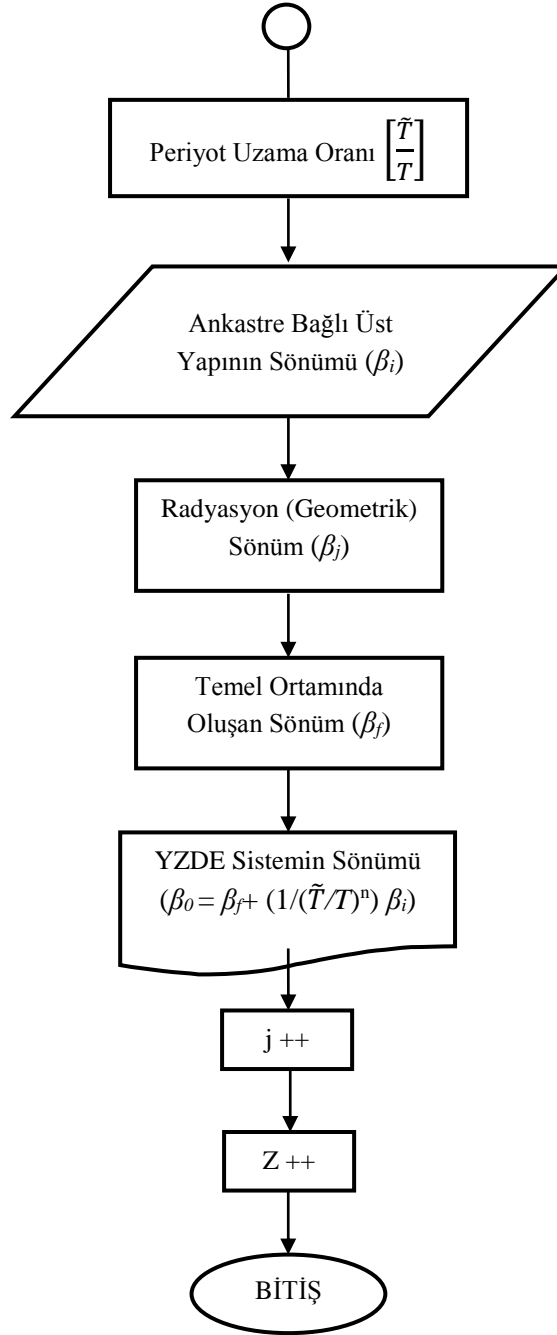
Periyot Uzama Oranı $\left[\frac{\tilde{T}}{T}\right]$

Ankastre Bağlı Üst Yapının Sönümü ($\beta_i$)

Radyasyon (Geometrik) Sönüm ($\beta_j$)

Temel Ortamında Oluşan Sönüm ($\beta_f$)

YZDE Sistemin Sönümü ($\beta_0 = \beta_f + (1/(\tilde{T}/T)^n)\ \beta_i$)

j ++

Z ++

BİTİŞ